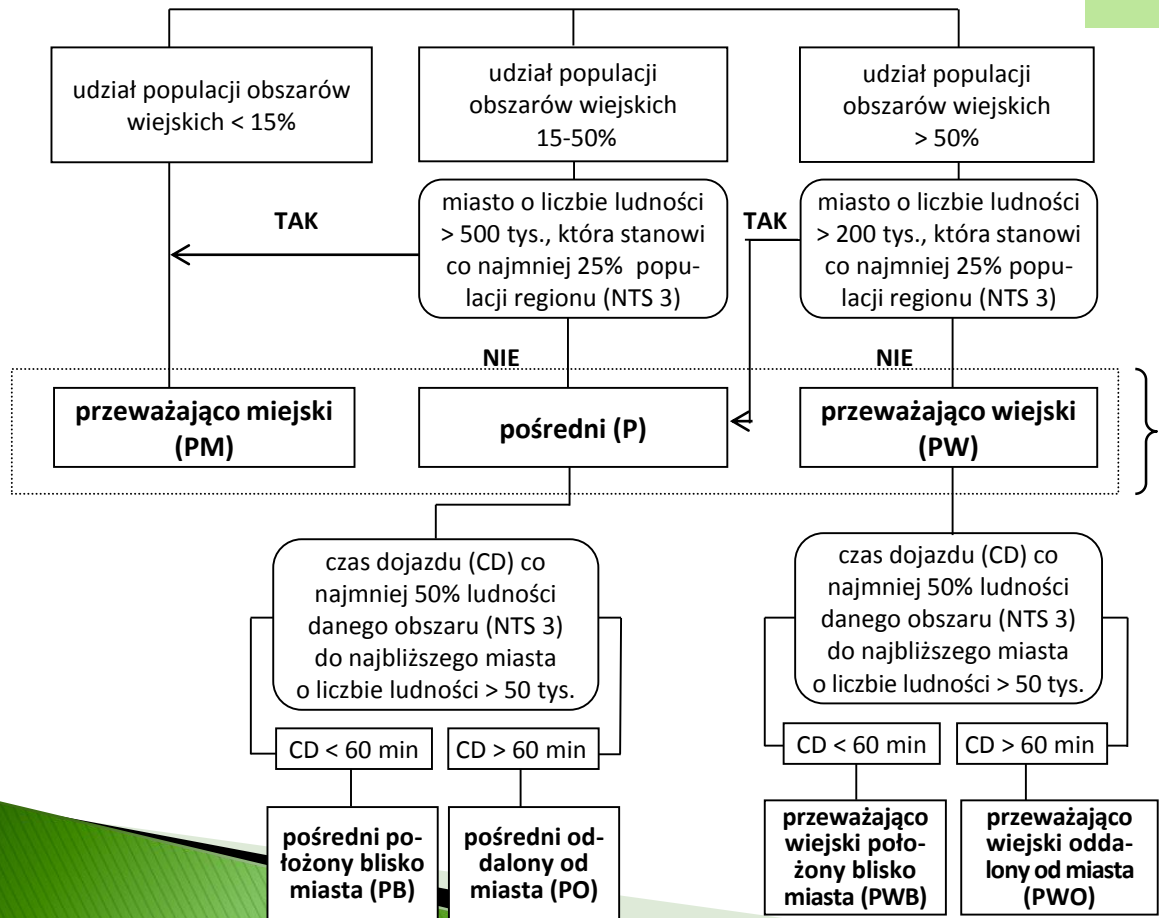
udział populacji obszarów wiejskich < 15%

udział populacji obszarów wiejskich 15-50%

udział populacji obszarów wiejskich > 50%

TAK

miasto o liczbie ludności > 500 tys., która stanowi co najmniej 25% populacji regionu (NTS 3)

TAK

miasto o liczbie ludności > 200 tys., która stanowi co najmniej 25% populacji regionu (NTS 3)

NIE

NIE

przeważająco miejski (PM)

pośredni (P)

przeważająco wiejski (PW)

czas dojazdu (CD) co najmniej 50% ludności danego obszaru (NTS 3) do najbliższego miasta o liczbie ludności > 50 tys.

czas dojazdu (CD) co najmniej 50% ludności danego obszaru (NTS 3) do najbliższego miasta o liczbie ludności > 50 tys.

CD < 60 min

CD > 60 min

CD < 60 min

CD > 60 min

pośredni położony blisko miasta (PB)

pośredni oddalony od miasta (PO)

przeważająco wiejski położony blisko miasta (PWB)

przeważająco wiejski oddalony od miasta (PWO)